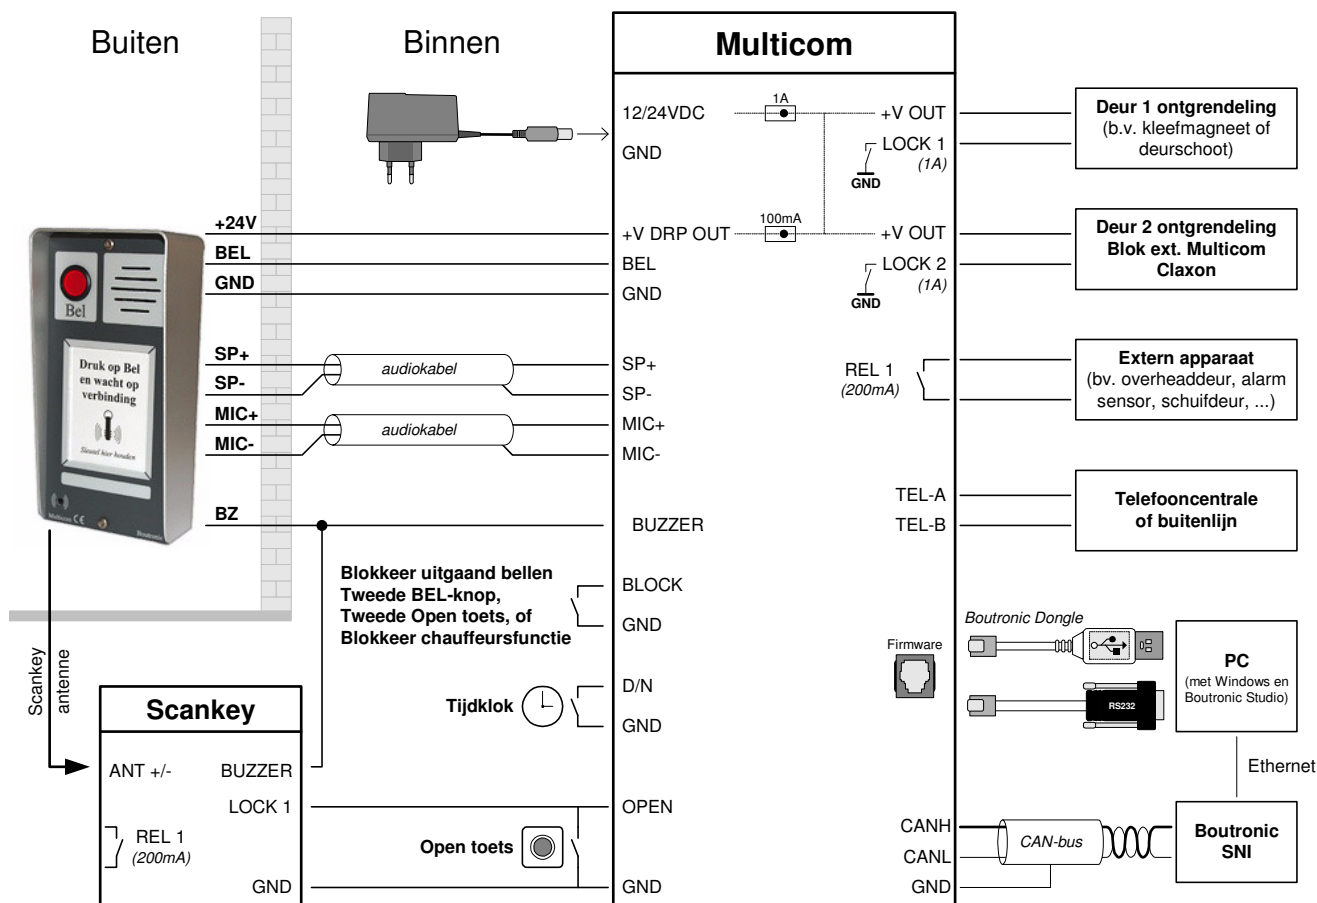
Buiten

Binnen

Multicom

12/24VDC

1A

+V OUT

GND

LOCK 1
(1A)

GND

Deur 1 ontgrendeling
(b.v. kleefmagneet of deurschoot)

+24V

BEL

GND

+V DRP OUT

100mA

+V OUT

BEL

GND

LOCK 2
(1A)

GND

Deur 2 ontgrendeling
Blok ext. Multicom
Claxon

Bel

Druk op Bel en wacht op verbinding

Sleutel hier houden

SP+

SP-

audiokabel

SP+

SP-

REL 1
(200mA)

Extern apparaat
(bv. overheaddeur, alarm sensor, schuifdeur, ...)

MIC+

MIC-

audiokabel

MIC+

MIC-

TEL-A

TEL-B

Telefooncentrale
of buitenlijn

BZ

BUZZER

Blokkeer uitgaand bellen
Tweede BEL-knop,
Tweede Open toets, of
Blokkeer chauffeursfunctie

BLOCK

GND

Boutronic Dongle

Firmware

PC
(met Windows en Boutronic Studio)

RS232

Scankey
antenne

Scankey

ANT +/-

BUZZER

Tijdklok

D/N

GND

Ethernet

LOCK 1

OPEN

REL 1
(200mA)

Open toets

CANH

CAN-bus

CANL

Boutronic
SNI

GND

GND

GND